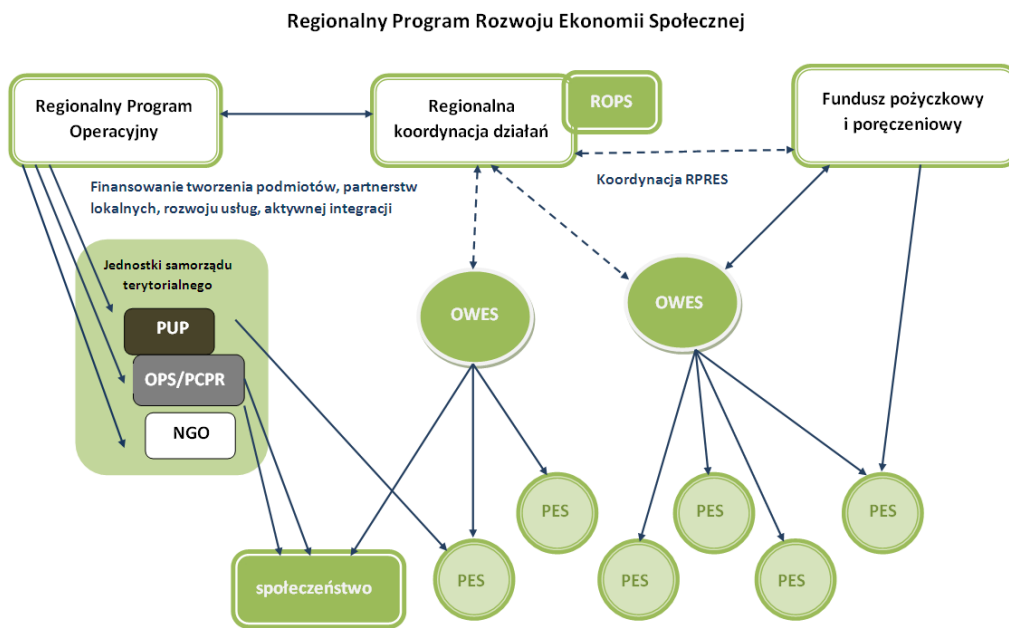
Regionalny Program Rozwoju Ekonomii Społecznej

Regionalny Program Operacyjny

Regionalna koordynacja działań

ROPS

Fundusz pożyczkowy i poręczeniowy

Finansowanie tworzenia podmiotów, partnerstw lokalnych, rozwoju usług, aktywnej integracji

Koordynacja RPRES

Jednostki samorządu terytorialnego

PUP

OPS/PCPR

NGO

OWES

OWES

PES

PES

PES

PES

PES

PES

PES

społeczeństwo